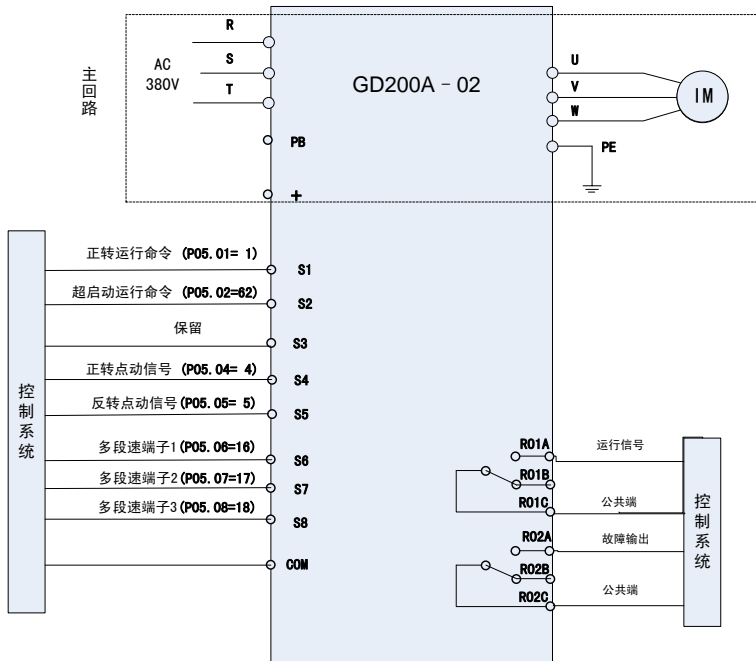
主回路

AC 380V

R
S
T

GD200A－02

U
V
W
IM

PB
PE
+

控制系统

正转运行命令 (P05.01= 1)
S1
超启动运行命令 (P05.02=62)
S2
保留
S3
正转点动信号 (P05.04= 4)
S4
反转点动信号 (P05.05= 5)
S5
多段速端子1(P05.06=16)
S6
多段速端子2(P05.07=17)
S7
多段速端子3(P05.08=18)
S8
COM

R01A
运行信号
R01B
R01C
公共端
R02A
故障输出
R02B
R02C
公共端

控制系统